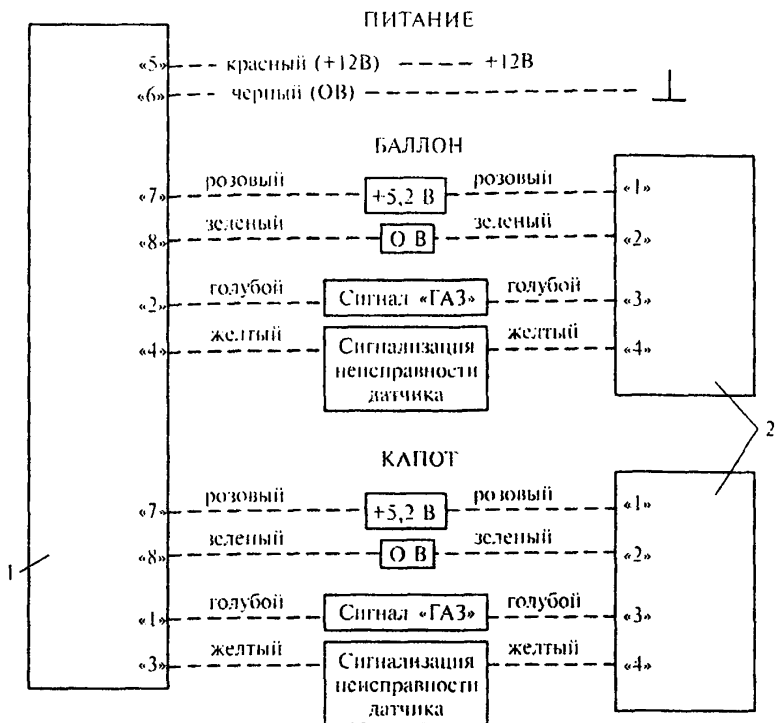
ПИТАНИЕ

«5» красный (+12В) +12В

«6» черный (ОВ)

БАЛЛОН

«7» розовый +5,2 В розовый «1»

«8» зеленый О В зеленый «2»

«2» голубой Сигнал «ГАЗ» голубой «3»

«4» желтый Сигнализация неисправности датчика желтый «4»

2

КАПОТ

«7» розовый +5,2 В розовый «1»

«8» зеленый О В зеленый «2»

1

«1» голубой Сигнал «ГАЗ» голубой «3»

«3» желтый Сигнализация неисправности датчика желтый «4»